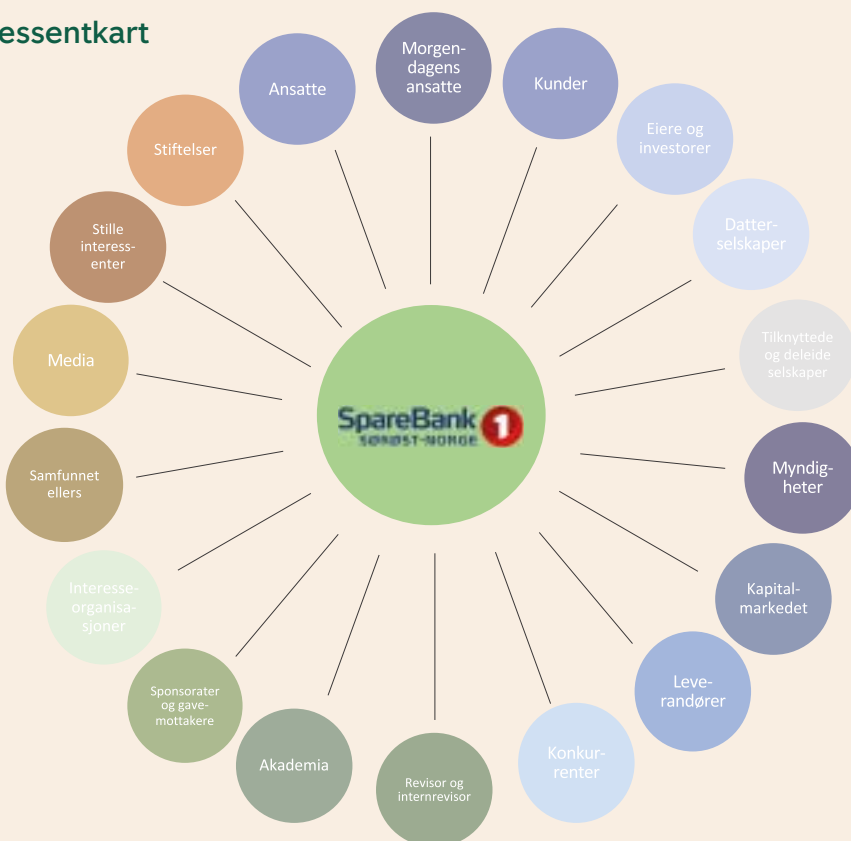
essentkart

Ansatte

Morgendagens ansatte

Kunder

Eiere og investorer

Datterselskaper

Tilknyttede og deleide selskaper

Myndigheter

Kapitalmarkedet

Leverandører

Konkurrenter

Revisor og internrevisor

Akademia

Sponsorater og gavemottakere

Interesseorganisasjoner

Samfunnet ellers

Media

Stille interessenter

Stiftelser

SpareBank 1
SØRØST-NORGE